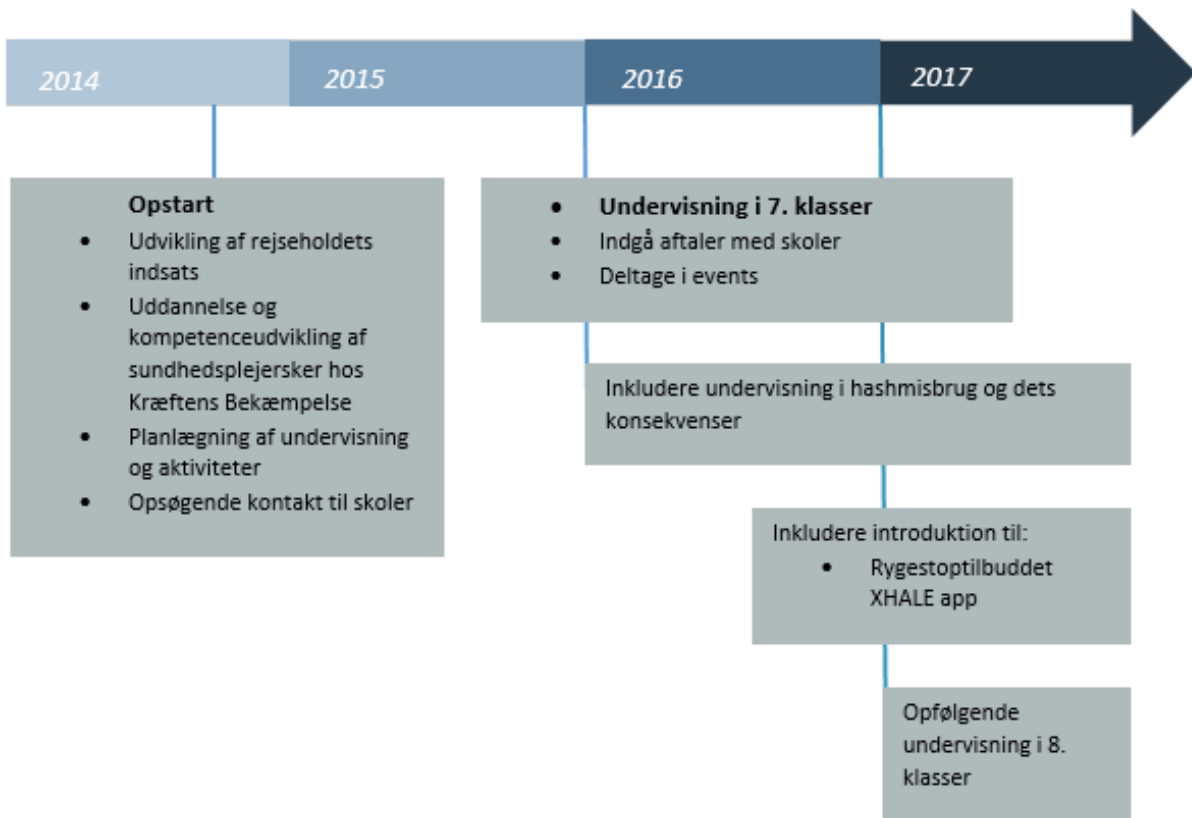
2014
2015
2016
2017

**Opstart**
- Udvikling af rejseholdets indsats
- Uddannelse og kompetenceudvikling af sundhedsplejersker hos Kræftens Bekæmpelse
- Planlægning af undervisning og aktiviteter
- Opsøgende kontakt til skoler

- **Undervisning i 7. klasser**
- Indgå aftaler med skoler
- Deltage i events

Inkludere undervisning i hashmisbrug og dets konsekvenser

Inkludere introduktion til:
- Rygestoptilbuddet XHALE app

Opfølgende undervisning i 8. klasser